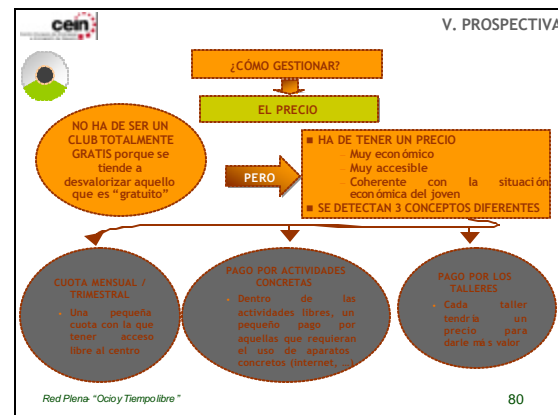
cein

V. PROSPECTIVA

¿CÓMO GESTIONAR?

EL PRECIO

NO HA DE SER UN CLUB TOTALMENTE GRATIS porque se tiende a desvalorizar aquello que es "gratuito"

PERO

■ HA DE TENER UN PRECIO
– Muy económico
– Muy accesible
– Coherente con la situación económica del joven
■ SE DETECTAN 3 CONCEPTOS DIFERENTES

CUOTA MENSUAL / TRIMESTRAL
• Una pequeña cuota con la que tener acceso libre al centro

PAGO POR ACTIVIDADES CONCRETAS
• Dentro de las actividades libres, un pequeño pago por aquellas que requieran el uso de aparatos concretos (internet,

PAGO POR LOS TALLERES
• Cada taller tendría un precio para darle más valor

Red Plena "Ocio y Tiempo libre"

80